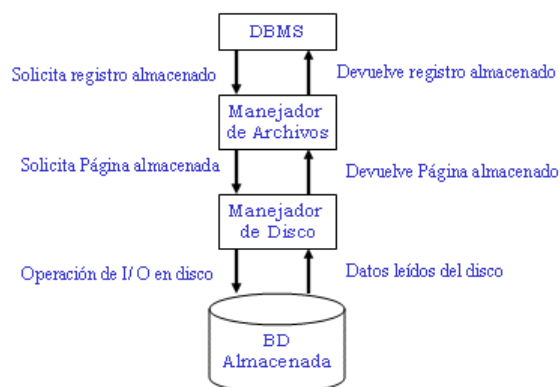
DBMS

Solicita registro almacenado

Devuelve registro almacenado

Manejador de Archivos

Solicita Página almacenada

Devuelve Página almacenado

Manejador de Disco

Operación de I/ O en disco

Datos leídos del disco

BD Almacenada